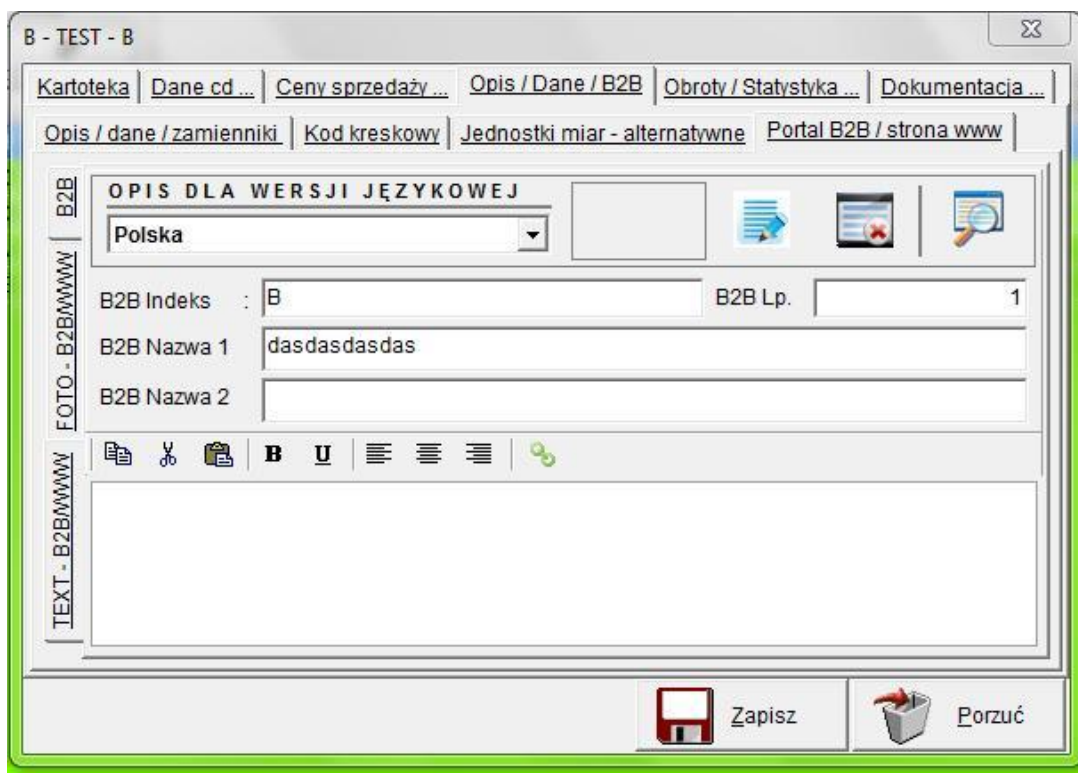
B - TEST - B

Kartoteka | Dane cd ... | Ceny sprzedaży ... | Opis / Dane / B2B | Obroty / Statystyka ... | Dokumentacja ...

Opis / dane / zamienniki | Kod kreskowy | Jednostki miar - alternatywne | Portal B2B / strona www

B2B

FOTO - B2B/WWW

TEXT - B2B/WWW

OPIS DLA WERSJI JĘZYKOWEJ

Polska

B2B Indeks : B

B2B Lp. 1

B2B Nazwa 1 dasdasdasdas

B2B Nazwa 2

B U

Zapisz

Porzuć